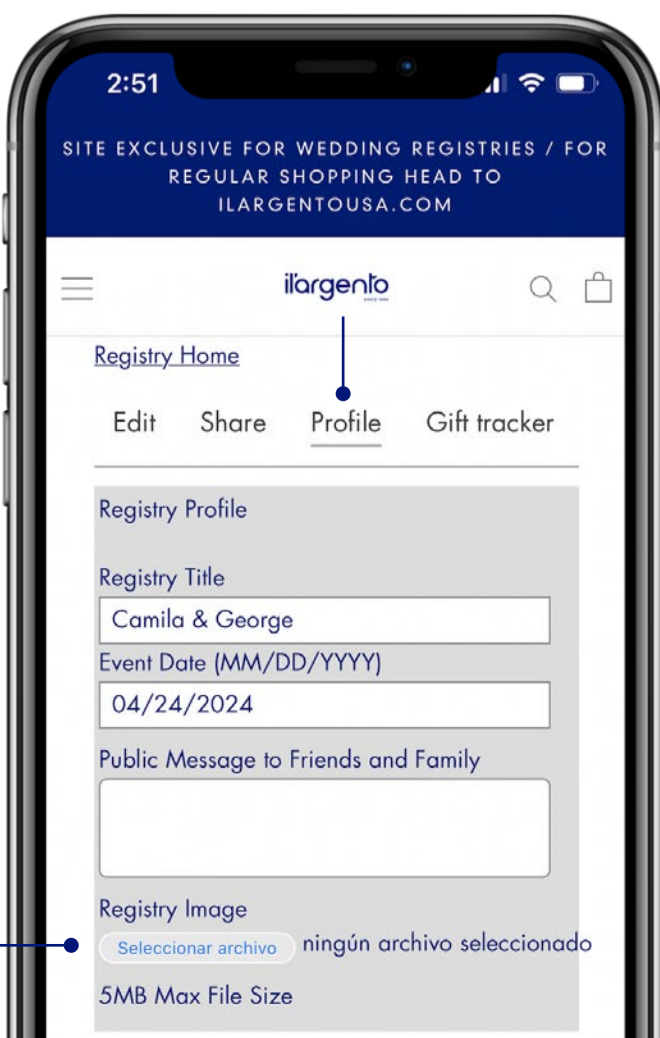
2:51

SITE EXCLUSIVE FOR WEDDING REGISTRIES / FOR REGULAR SHOPPING HEAD TO ILARGENTOUSA.COM

ilargento
SINCE 1969

Registry Home

Edit Share Profile Gift tracker

Registry Profile

Registry Title
Camila & George

Event Date (MM/DD/YYYY)
04/24/2024

Public Message to Friends and Family

Registry Image
Seleccionar archivo ningún archivo seleccionado

5MB Max File Size